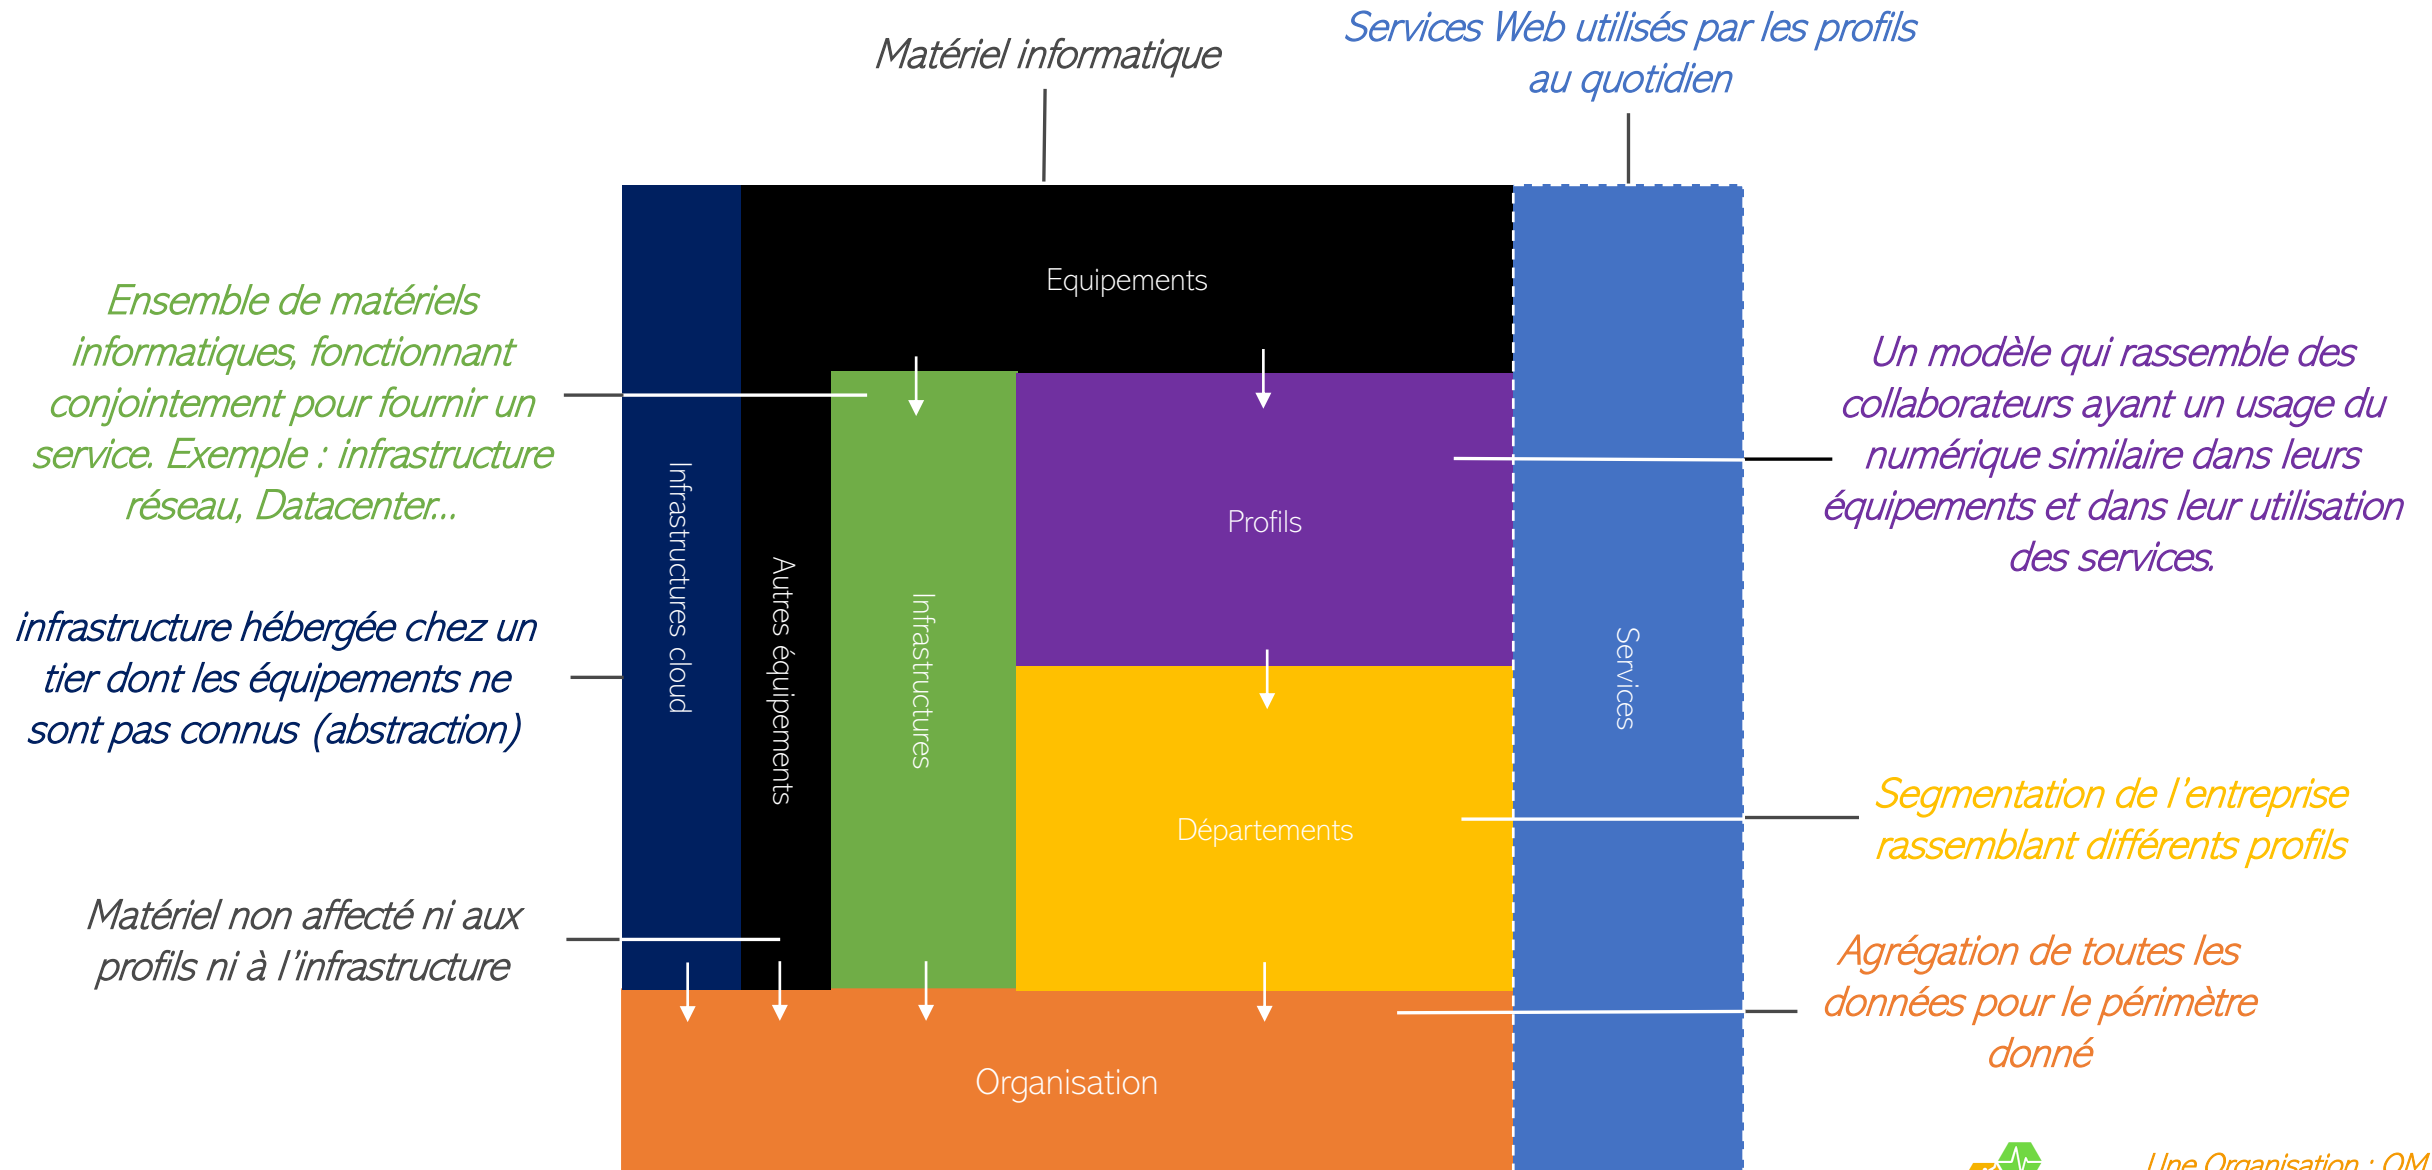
Matériel informatique

Services Web utilisés par les profils au quotidien

Equipements

Ensemble de matériels informatiques, fonctionnant conjointement pour fournir un service. Exemple : infrastructure réseau, Datacenter…

Un modèle qui rassemble des collaborateurs ayant un usage du numérique similaire dans leurs équipements et dans leur utilisation des services.

Profils

Infrastructures cloud

Autres équipements

Infrastructures

Services

infrastructure hébergée chez un tier dont les équipements ne sont pas connus (abstraction)

Départements

Segmentation de l'entreprise rassemblant différents profils

Matériel non affecté ni aux profils ni à l'infrastructure

Agrégation de toutes les données pour le périmètre donné

Organisation

Une Organisation : OM